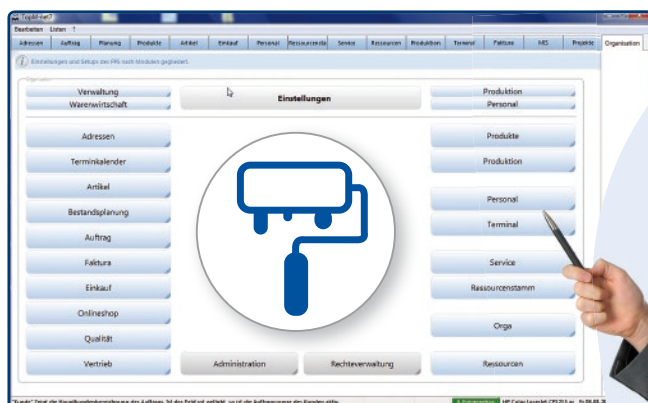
Bearbeiten Listen ?

Adressen | Auftrag | Planung | Produkte | Artikel | Einkauf | Personal | Ressourcenda | Service | Ressourcen | Produktion | Terminal | Faktura | MIS | Projekte | Organisation

Einstellungen und Setups des PPS nach Modulen gegliedert.

Verwaltung
Warenwirtschaft

Einstellungen

Produktion
Personal

Adressen

Produkte

Terminkalender

Produktion

Artikel

Bestandsplanung

Personal

Terminal

Auftrag

Faktura

Service

Einkauf

Ressourcenstamm

Onlineshop

Orga

Qualität

Vertrieb

Administration

Rechteverwaltung

Ressourcen

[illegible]